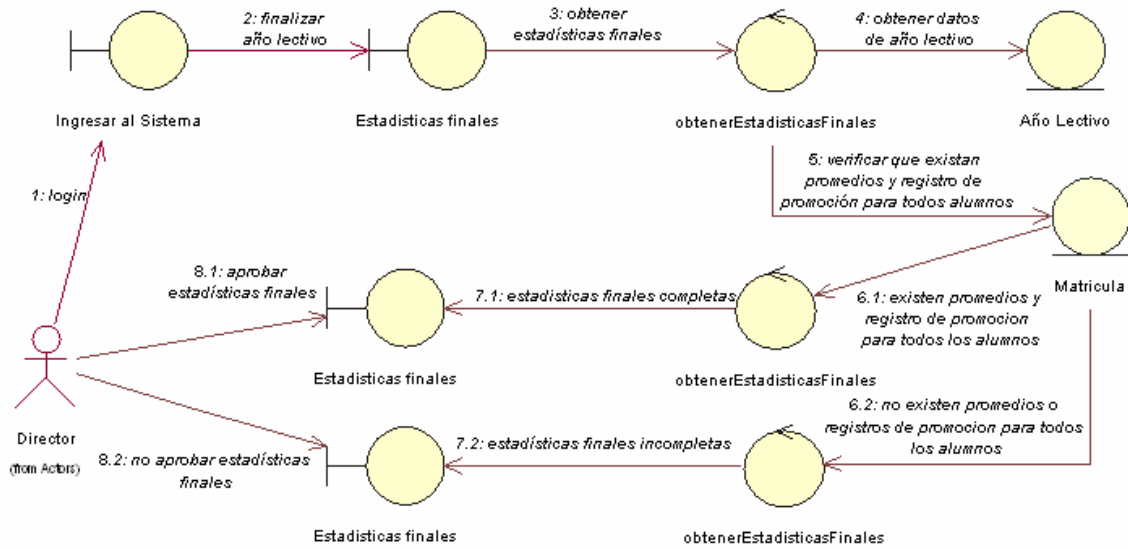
2: finalizar año lectivo

3: obtener estadísticas finales

4: obtener datos de año lectivo

Ingresar al Sistema

Estadisticas finales

obtenerEstadisticasFinales

Año Lectivo

5: verificar que existan promedios y registro de promoción para todos alumnos

1: login

Matricula

8.1: aprobar estadísticas finales

7.1: estadisticas finales completas

6.1: existen promedios y registro de promocion para todos los alumnos

Estadisticas finales

obtenerEstadisticasFinales

Director

(from Actors)

6.2: no existen promedios o registros de promocion para todos los alumnos

7.2: estadísticas finales incompletas

8.2: no aprobar estadísticas finales

Estadisticas finales

obtenerEstadisticasFinales